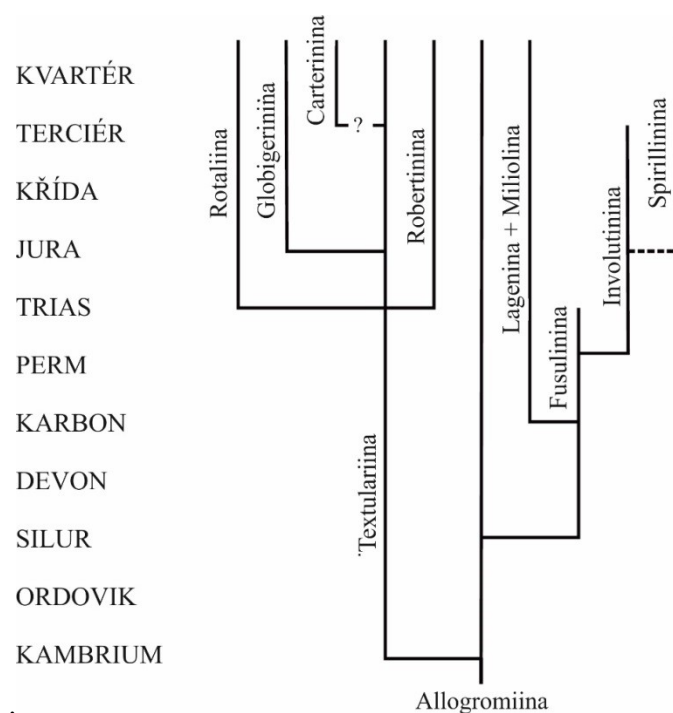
KVARTÉR
TERCIÉR
KŘÍDA
JURA
TRIAS
PERM
KARBON
DEVON
SILUR
ORDOVIK
KAMBRIUM

Rotaliina
Globigerinina
Carterinina
?
Robertinina
Textulariina
Lagenina + Miliolina
Fusulinina
Involutinina
Spirillinina
Allogromiina